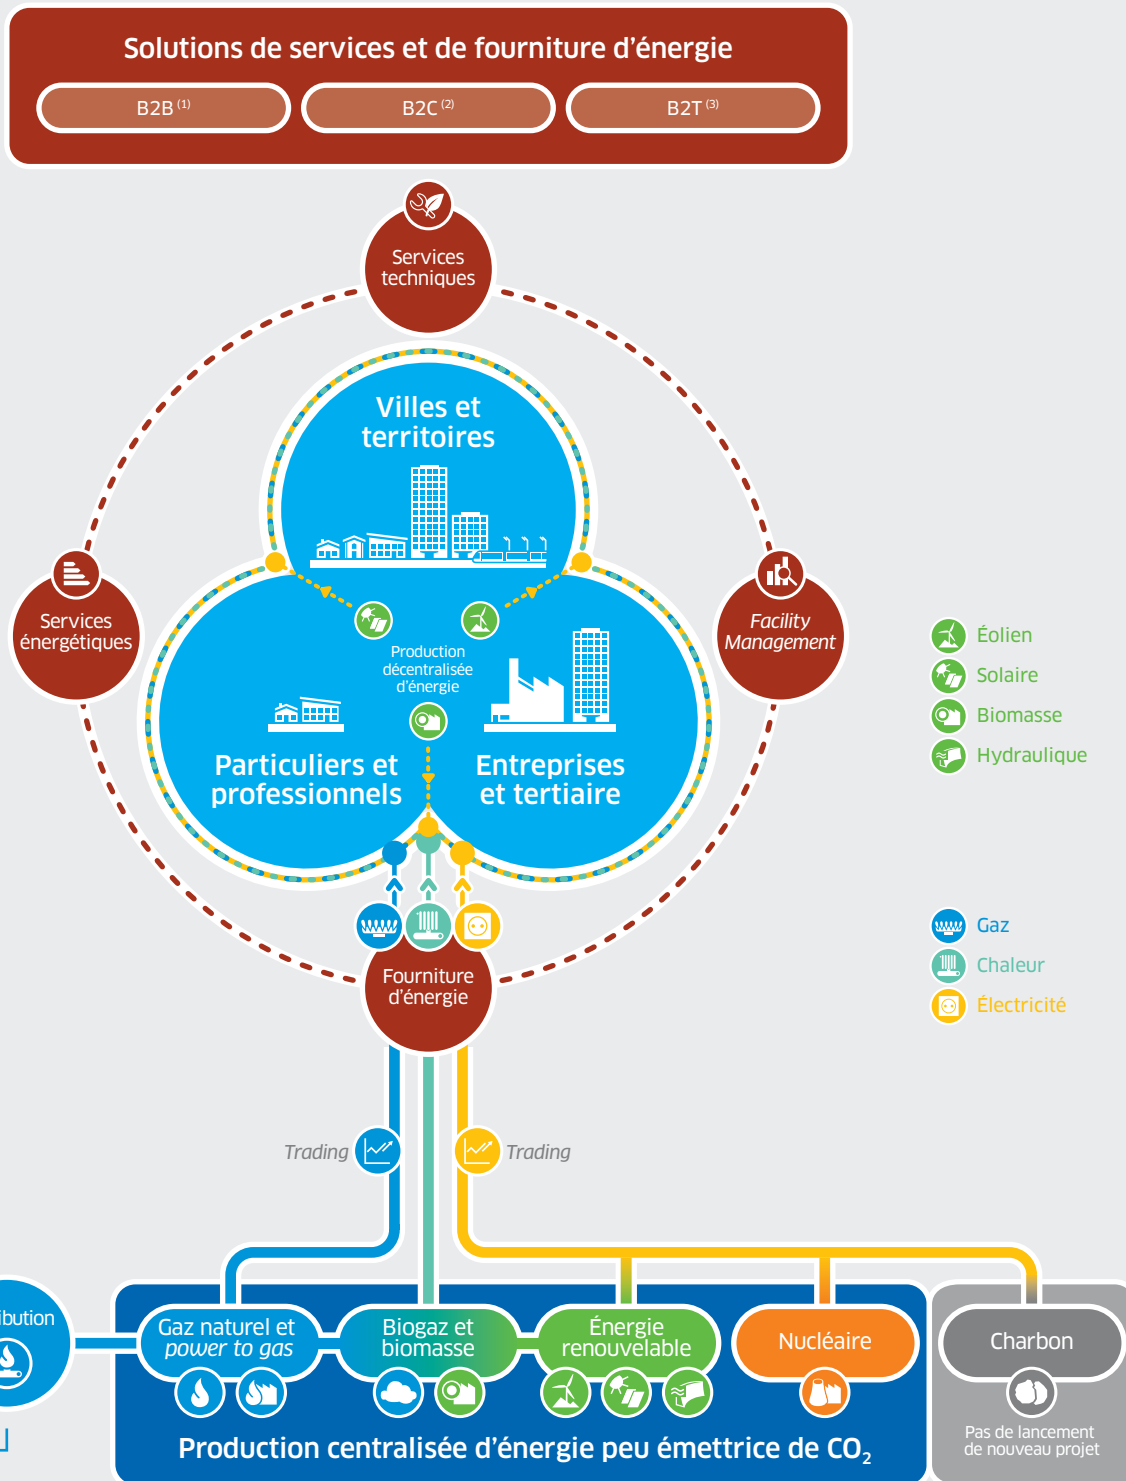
Solutions de services et de fourniture d'énergie

B2B $^{(1)}$

B2C $^{(2)}$

B2T $^{(3)}$

Services techniques

Villes et territoires

Services énergétiques

Facility Management

Production décentralisée d'énergie

Particuliers et professionnels

Entreprises et tertiaire

Éolien

Solaire

Biomasse

Hydraulique

Gaz

Chaleur

Électricité

Fourniture d'énergie

Trading

Trading

ibution

Gaz naturel et power to gas

Biogaz et biomasse

Énergie renouvelable

Nucléaire

Charbon

Pas de lancement de nouveau projet

Production centralisée d'énergie peu émettrice de $CO_2$